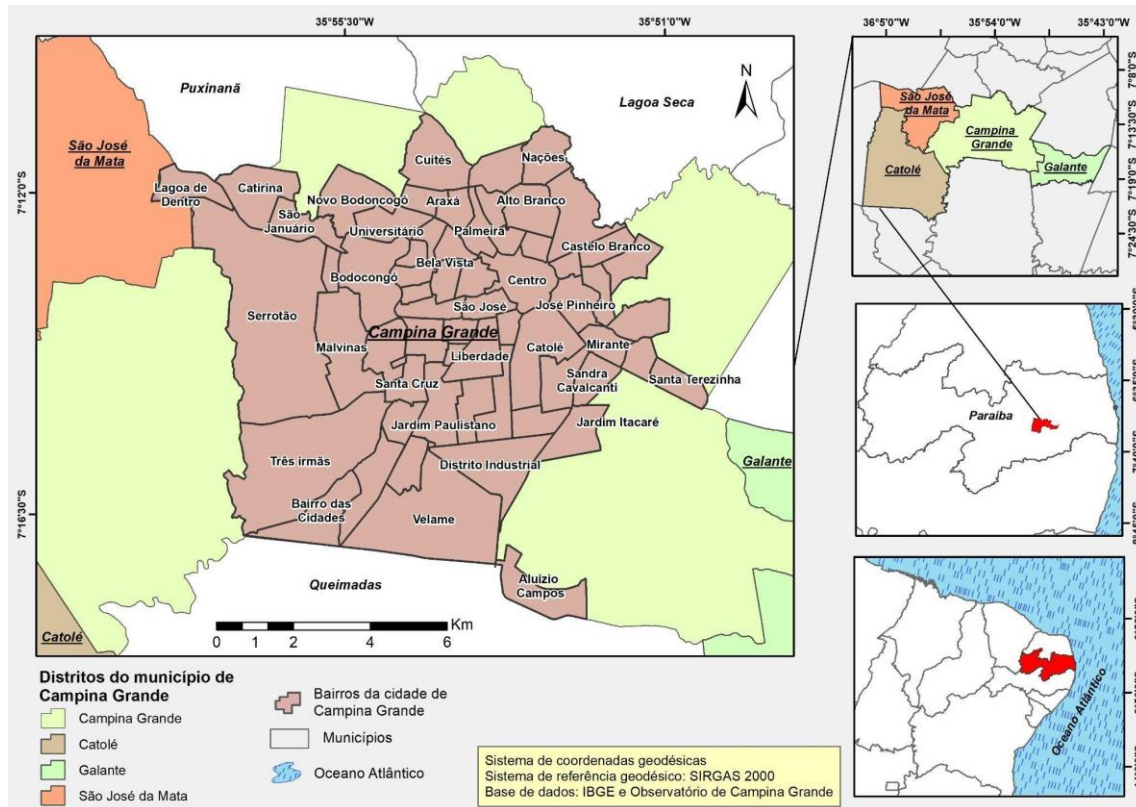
35°55'30"W
35°51'0"W

N

Puxinanã
Lagoa Seca
São José da Mata
7°12'0"S
Lagoa de Dentro
Catirina
São Januário
Novo Bodocongó
Cuités
Nações
Araxá
Alto Branco
Universitário
Palmeira
Castelo Branco
Bela Vista
Bodocongó
Centro
São José
José Pinheiro
Serrotão
Campina Grande
Malvinas
Liberdade
Catolé
Mirante
Santa Cruz
Sandra Cavalcanti
Santa Terezinha
Jardim Paulistano
Jardim Itacaré
Três irmãs
Distrito Industrial
Galante
Bairro das Cidades
Velame
7°16'30"S
Queimadas
Aluizio Campos
Catolé

0 1 2 4 6 Km

36°5'0"W
35°54'0"W
35°43'0"W
7°8'0"S
7°13'30"S
7°19'0"S
7°24'30"S
São José da Mata
Campina Grande
Catolé
Galante

Paraíba

Oceano Atlântico

Distritos do município de Campina Grande
Campina Grande
Catolé
Galante
São José da Mata

Bairros da cidade de Campina Grande
Municípios
Oceano Atlântico

Sistema de coordenadas geodésicas
Sistema de referência geodésico: SIRGAS 2000
Base de dados: IBGE e Observatório de Campina Grande